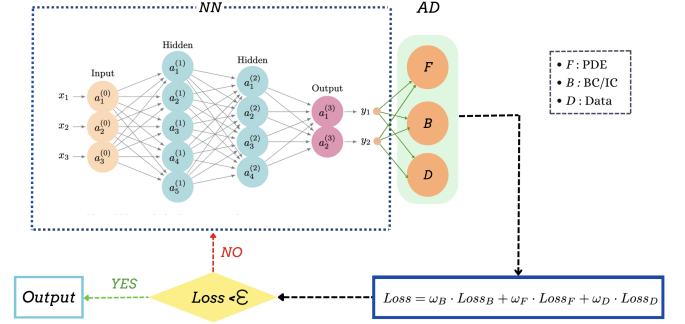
NN

AD

Input

Hidden

Hidden

Output

$x_1$

$x_2$

$x_3$

$a_1^{(0)}$

$a_2^{(0)}$

$a_3^{(0)}$

$a_1^{(1)}$

$a_2^{(1)}$

$a_3^{(1)}$

$a_4^{(1)}$

$a_5^{(1)}$

$a_1^{(2)}$

$a_2^{(2)}$

$a_3^{(2)}$

$a_4^{(2)}$

$a_1^{(3)}$

$a_2^{(3)}$

$y_1$

$y_2$

$F$

$B$

$D$

• $F$ : PDE
• $B$ : BC/IC
• $D$ : Data

NO

YES

Output

$Loss < \varepsilon$

$Loss = \omega_B \cdot Loss_B + \omega_F \cdot Loss_F + \omega_D \cdot Loss_D$